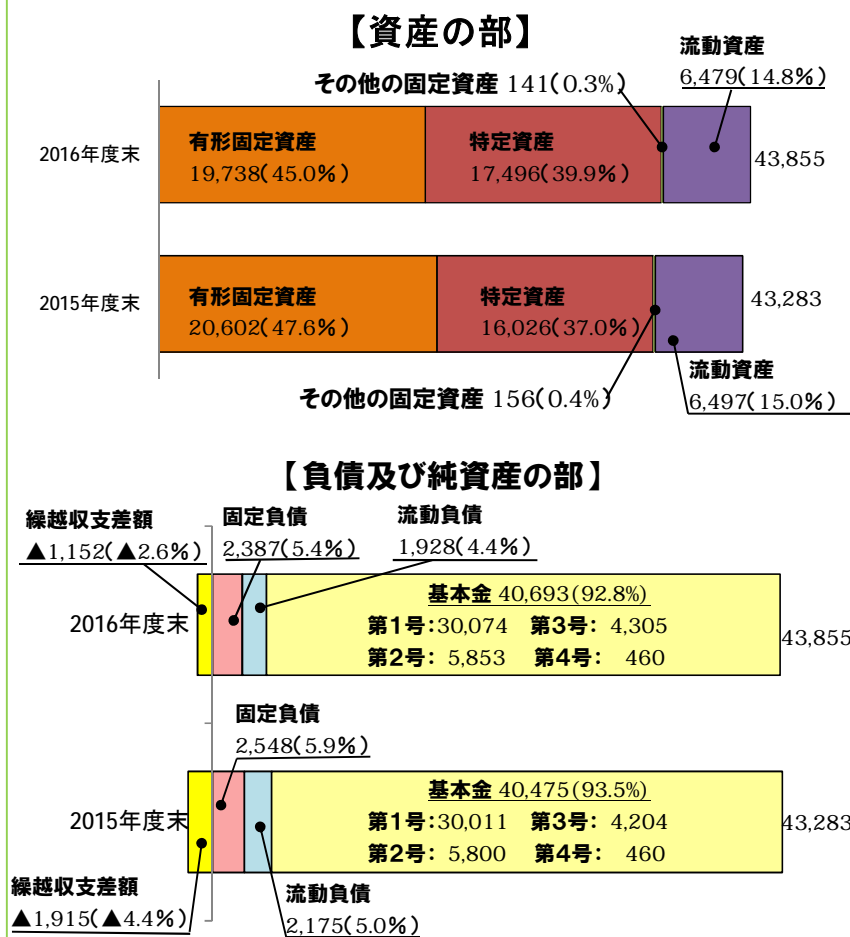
【資産の部】

流動資産
6,479(14.8%)

その他の固定資産 141(0.3%)

2016年度末

有形固定資産
19,738(45.0%)

特定資産
17,496(39.9%)

43,855

2015年度末

有形固定資産
20,602(47.6%)

特定資産
16,026(37.0%)

43,283

流動資産
6,497(15.0%)

その他の固定資産 156(0.4%)

【負債及び純資産の部】

繰越収支差額
▲1,152(▲2.6%)

固定負債
2,387(5.4%)

流動負債
1,928(4.4%)

2016年度末

基本金 40,693(92.8%)
第1号:30,074 第3号: 4,305
第2号: 5,853 第4号: 460

43,855

固定負債
2,548(5.9%)

2015年度末

基本金 40,475(93.5%)
第1号:30,011 第3号: 4,204
第2号: 5,800 第4号: 460

43,283

繰越収支差額
▲1,915(▲4.4%)

流動負債
2,175(5.0%)